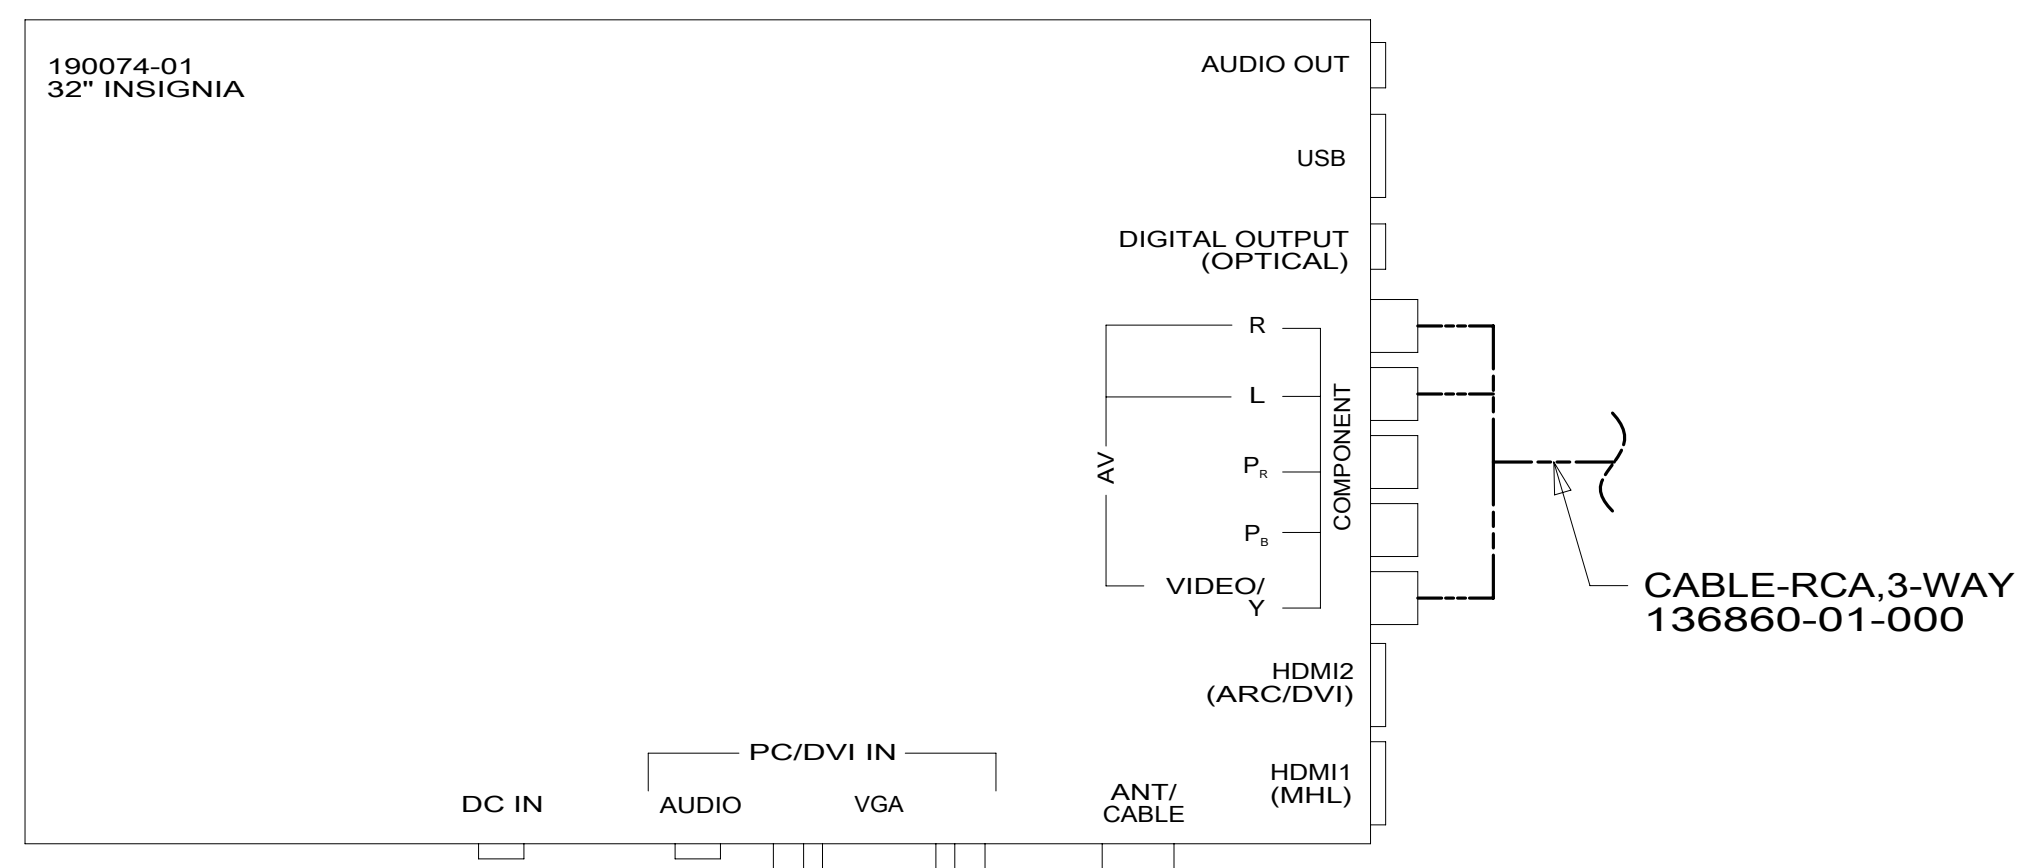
190074-01
32" INSIGNIA

AUDIO OUT

USB

DIGITAL OUTPUT
(OPTICAL)

R

L

AV

$P_R$

$P_B$

COMPONENT

VIDEO/
Y

CABLE-RCA,3-WAY
136860-01-000

HDMI2
(ARC/DVI)

HDMI1
(MHL)

PC/DVI IN

DC IN

AUDIO

VGA

ANT/
CABLE